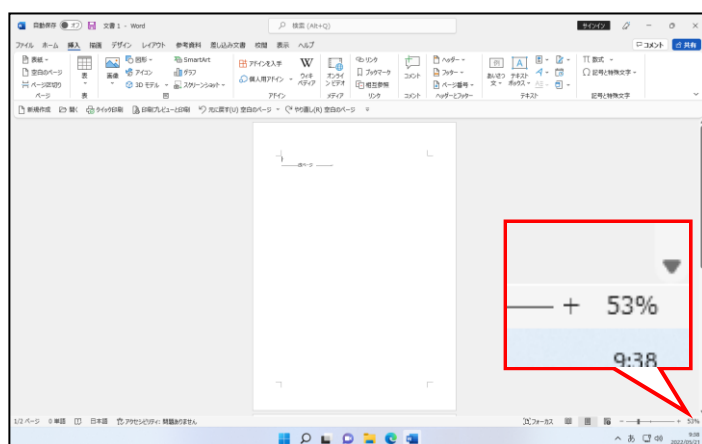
自動保存 オフ 文書 1 - Word
検索 (Alt+Q)
サインイン
ファイル ホーム 挿入 描画 デザイン レイアウト 参考資料 差し込み文書 校閲 表示 ヘルプ
コメント 共有
表紙 空白のページ ページ区切り
ページ
表
表
画像
図形 アイコン 3D モデル
SmartArt グラフ スクリーンショット
図
アドインを入手 個人用アドイン
アドイン
ウィキペディア
オンラインビデオ
メディア
リンク ブックマーク 相互参照
リンク
コメント
コメント
ヘッダー フッター ページ番号
ヘッダーとフッター
あいさつ文 テキストボックス
テキスト
数式 記号と特殊文字
記号と特殊文字
新規作成 開く クイック印刷 印刷プレビューと印刷 元に戻す(U) 空白のページ やり直し(R) 空白のページ
改ページ
+ 53%
9:38
1/2 ページ 0 単語 日本語 アクセシビリティ: 問題ありません
フォーカス
53%
9:38
2022/05/23